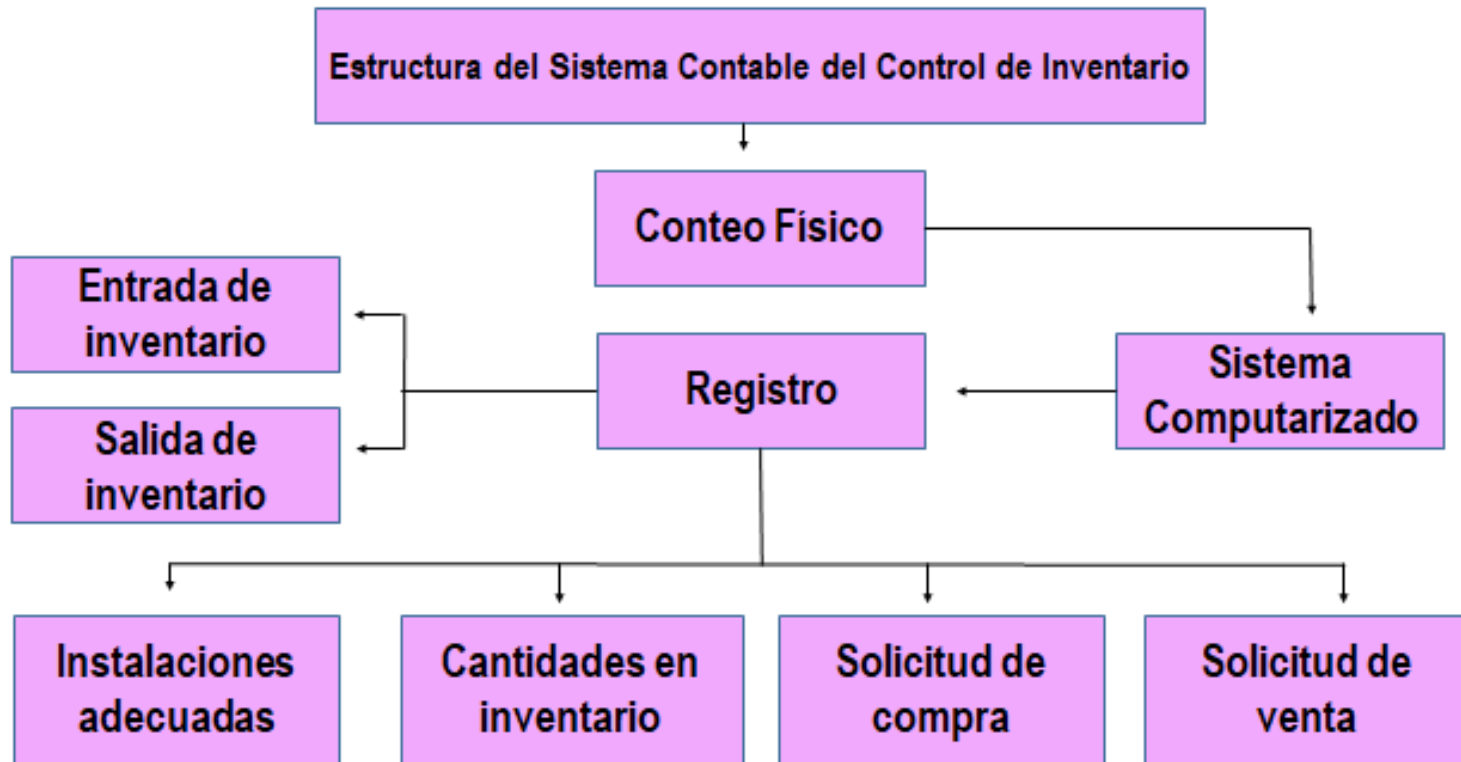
Estructura del Sistema Contable del Control de Inventario

Conteo Físico

Entrada de inventario

Registro

Sistema Computarizado

Salida de inventario

Instalaciones adecuadas

Cantidades en inventario

Solicitud de compra

Solicitud de venta